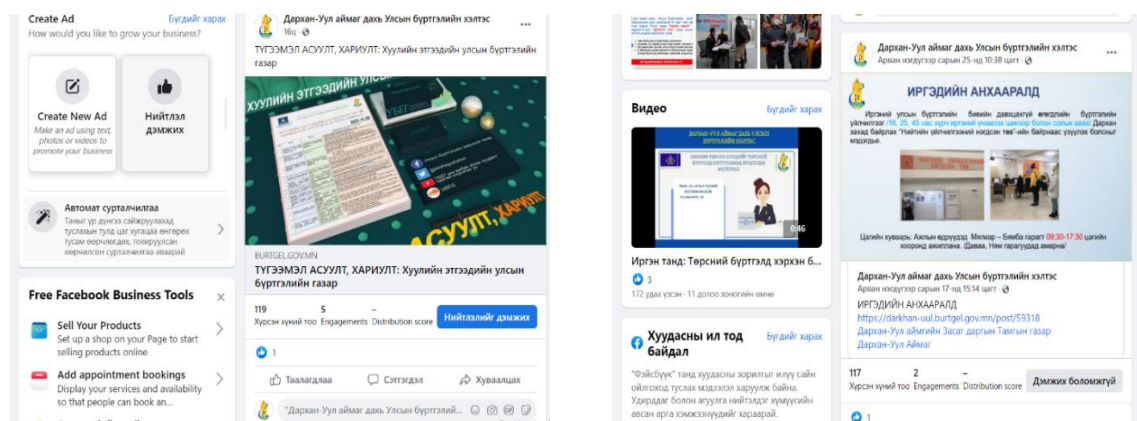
Create Ad
Бүгдийг харах
How would you like to grow your business?

Create New Ad
Make an ad using text, photos or videos to promote your business

Нийтлэл дэмжих

Автомат сурталчилгаа
Таныг үр дүнгээ сайжруулахад туслахын тулд цаг хугацаа өнгөрөх тусам өөрчлөгдөх, тохируулсан өөрчилсөн сурталчилгаа авааарай

Free Facebook Business Tools

Sell Your Products
Set up a shop on your Page to start selling products online

Add appointment bookings
Display your services and availability so that people can book an...

Дархан-Уул аймаг дахь Улсын бүртгэлийн хэлтэс
16ц · 

ТҮГЭЭМЭЛ АСУУЛТ, ХАРИУЛТ: Хуулийн этгээдийн улсын бүртгэлийн газар

ХУУЛИЙН ЭТГЭЭДИЙН УЛСЫН
АСУУЛТ, ХАРИУЛТ

BURTGEL.GOV.MN
ТҮГЭЭМЭЛ АСУУЛТ, ХАРИУЛТ: Хуулийн этгээдийн улсын бүртгэлийн газар

119
Хүрсэн хүний тоо
5
Engagements
–
Distribution score
Нийтлэлийг дэмжих

1

Таалагдлаа
Сэтгэгдэл
Хуваалцах

"Дархан-Уул аймаг дахь Улсын бүртгэлий...

Видео
Бүгдийг харах

0:46

Иргэн танд: Төрсний бүртгэлд хэрхэн б...
3
172 удаа үзсэн · 11 долоо хоногийн өмнө

Хуудасны ил тод байдал
Бүгдийг харах

"Фэйсбүүк" танд хуудасны зорилгыг илүү сайн ойлгоход туслах мэдээлэл харуулж байна. Удирдаж болон агуулга нийтэлдэг хүмүүсийн авсан арга хэмжээнүүдийг хараарай.

Дархан-Уул аймаг дахь Улсын бүртгэлийн хэлтэс
Арван нэгдүгээр сарын 25-нд 10:38 цагт · 

ИРГЭДИЙН АНХААРАЛД

Иргэний улсын бүртгэлийн бичиг баримт авах гэж байгаа иргэд (16, 25, 45 нас хүрч ...) Дархан захад байрлах "Нийтийн үйлчилгээний нэгдсэн төв"-ийн байрлаас ... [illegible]

Цагийн хуваарь: Ажлын өдрүүдэд ... 09:30-17:30 цагийн хооронд ажиллана. (Даваа, Ням гарагуудад амарна)

Дархан-Уул аймаг дахь Улсын бүртгэлийн хэлтэс
Арван нэгдүгээр сарын 17-нд 15:14 цагт · 
ИРГЭДИЙН АНХААРАЛД
https://darkhan-uul.burtgel.gov.mn/post/59318
Дархан-Уул аймгийн Засаг даргын Тамгын газар
Дархан-Уул Аймаг

117
Хүрсэн хүний тоо
2
Engagements
–
Distribution score
Дэмжих боломжгүй

1